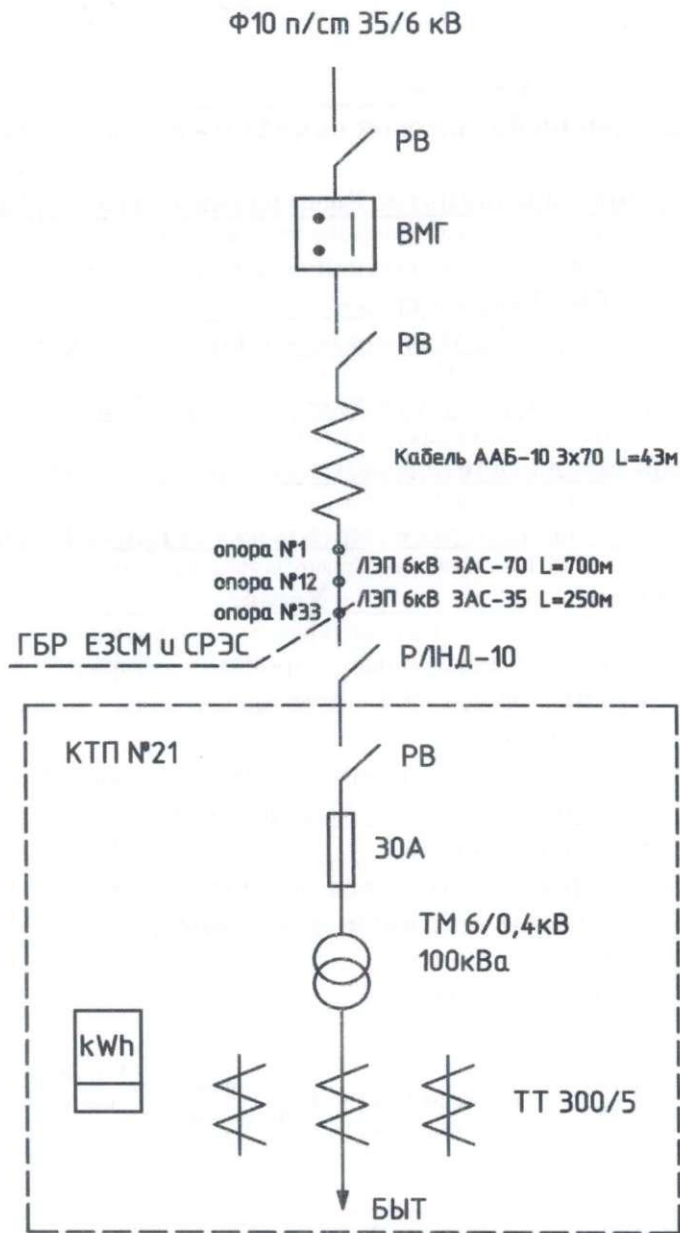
Ф10 п/ст 35/6 кВ

РВ

ВМГ

РВ

Кабель ААБ-10 3х70 L=43м

опора №1

опора №12

опора №33

ЛЭП 6кВ 3АС-70 L=700м

ЛЭП 6кВ 3АС-35 L=250м

ГБР ЕЗСМ и СРЭС

РЛНД-10

КТП №21

РВ

30А

ТМ 6/0,4кВ
100кВа

kWh

ТТ 300/5

БЫТ